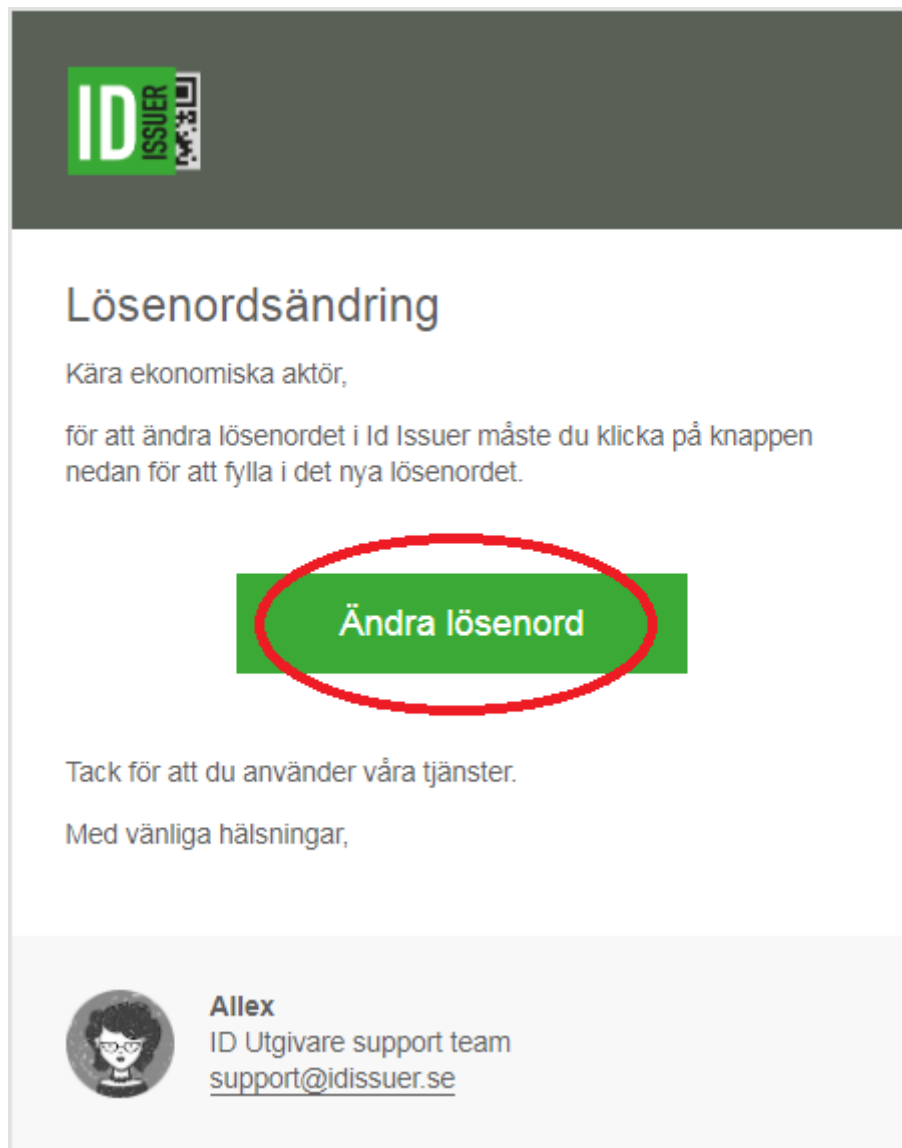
ID ISSUER

Lösenordsändring

Kära ekonomiska aktör,

för att ändra lösenordet i Id Issuer måste du klicka på knappen nedan för att fylla i det nya lösenordet.

Ändra lösenord

Tack för att du använder våra tjänster.

Med vänliga hälsningar,

Allex
ID Utgivare support team
support@idissuer.se